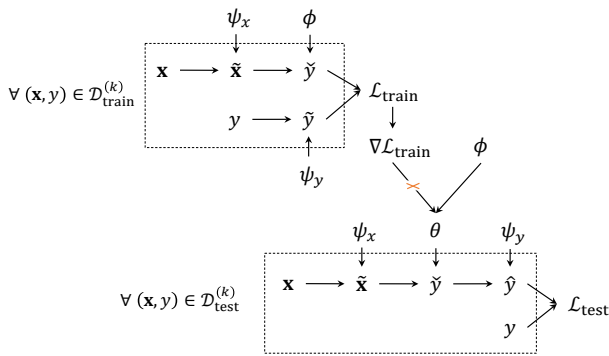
$\psi_x$ $\phi$

$\forall\ (\mathbf{x}, y) \in \mathcal{D}_{\text{train}}^{(k)}$ $\mathbf{x}$ $\tilde{\mathbf{x}}$ $\check{y}$ $\mathcal{L}_{\text{train}}$

$y$ $\tilde{y}$

$\psi_y$

$\nabla\mathcal{L}_{\text{train}}$ $\phi$

$\psi_x$ $\theta$ $\psi_y$

$\forall\ (\mathbf{x}, y) \in \mathcal{D}_{\text{test}}^{(k)}$ $\mathbf{x}$ $\tilde{\mathbf{x}}$ $\check{y}$ $\hat{y}$ $\mathcal{L}_{\text{test}}$

$y$